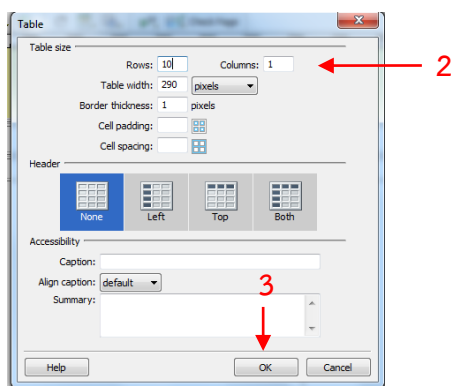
Table

Table size

Rows: 10 Columns: 1

Table width: 290 pixels

Border thickness: 1 pixels

Cell padding:

Cell spacing:

Header

None Left Top Both

Accessibility

Caption:

Align caption: default

Summary:

Help OK Cancel

2

3